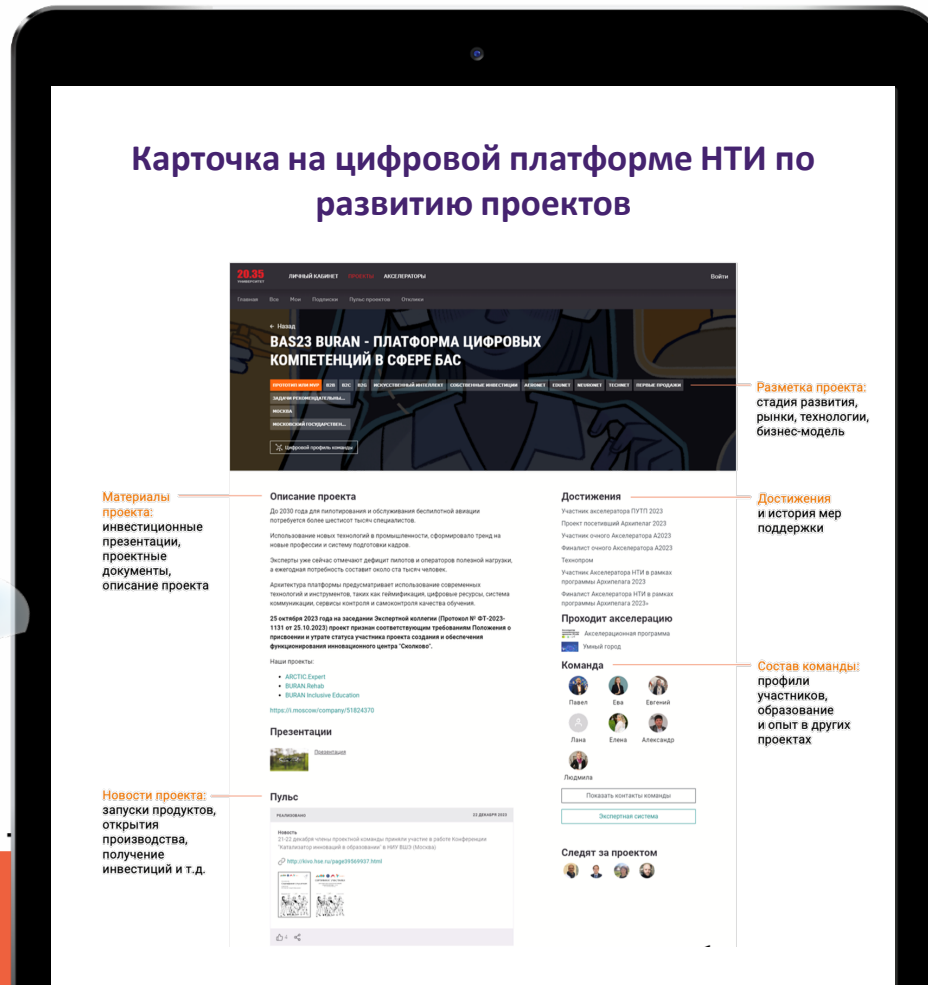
Карточка на цифровой платформе НТИ по развитию проектов

20.35 УНИВЕРСИТЕТ ЛИЧНЫЙ КАБИНЕТ ПРОЕКТЫ АКСЕЛЕРАТОРЫ Войти

Главная Все Мои Подписки Пульс проектов Отклики

← Назад

BAS23 BURAN - ПЛАТФОРМА ЦИФРОВЫХ КОМПЕТЕНЦИЙ В СФЕРЕ БАС

ПРОТОТИП ИЛИ MVP B2B B2C B2G ИСКУССТВЕННЫЙ ИНТЕЛЛЕКТ СОБСТВЕННЫЕ ИНВЕСТИЦИИ AERONET EDUNET NEURONET TECHNET ПЕРВЫЕ ПРОДАЖИ ЗАДАЧИ РЕКОМЕНДАТЕЛЬНА... МОСКВА МОСКОВСКИЙ ГОСУДАРСТВЕН...

Цифровой профиль команды

Разметка проекта: стадия развития, рынки, технологии, бизнес-модель

Материалы проекта: инвестиционные презентации, проектные документы, описание проекта

Описание проекта

До 2030 года для пилотирования и обслуживания беспилотной авиации потребуется более шестисот тысяч специалистов.

Использование новых технологий в промышленности, сформировало тренд на новые профессии и систему подготовки кадров.

Эксперты уже сейчас отмечают дефицит пилотов и операторов полезной нагрузки, а ежегодная потребность составит около ста тысяч человек.

Архитектура платформы предусматривает использование современных технологий и инструментов, таких как геймификация, цифровые ресурсы, система коммуникации, сервисы контроля и самоконтроля качества обучения.

25 октября 2023 года на заседании Экспертной коллегии (Протокол № ФТ-2023-1131 от 25.10.2023) проект признан соответствующим требованиям Положения о присвоении и утрате статуса участника проекта создания и обеспечения функционирования инновационного центра "Сколково".

Наши проекты:
• ARCTIC.Expert
• BURAN.Rehab
• BURAN Inclusive Education

https://i.moscow/company/51824370

Презентации

Презентация

Достижения

Участник акселератора ПУТП 2023
Проект посетивший Архипелаг 2023
Участник очного Акселератора А2023
Финалист очного Акселератора А2023
Технопром
Участник Акселератора НТИ в рамках программы Архипелага 2023
Финалист Акселератора НТИ в рамках программы Архипелага 2023»

Достижения и история мер поддержки

Проходит акселерацию
Акселерационная программа
Умный город

Команда
Павел Ева Евгений
Лана Елена Александр
Людмила

Состав команды: профили участников, образование и опыт в других проектах

Показать контакты команды
Экспертная система

Следят за проектом

Новости проекта: запуски продуктов, открытия производства, получение инвестиций и т.д.

Пульс

РЕАЛИЗОВАНО 23 ДЕКАБРЯ 2023

Новость
21-22 декабря члены проектной команды приняли участие в работе Конференции "Катализатор инноваций в образовании" в НИУ ВШЭ (Москва)

http://ioe.hse.ru/page39569937.html